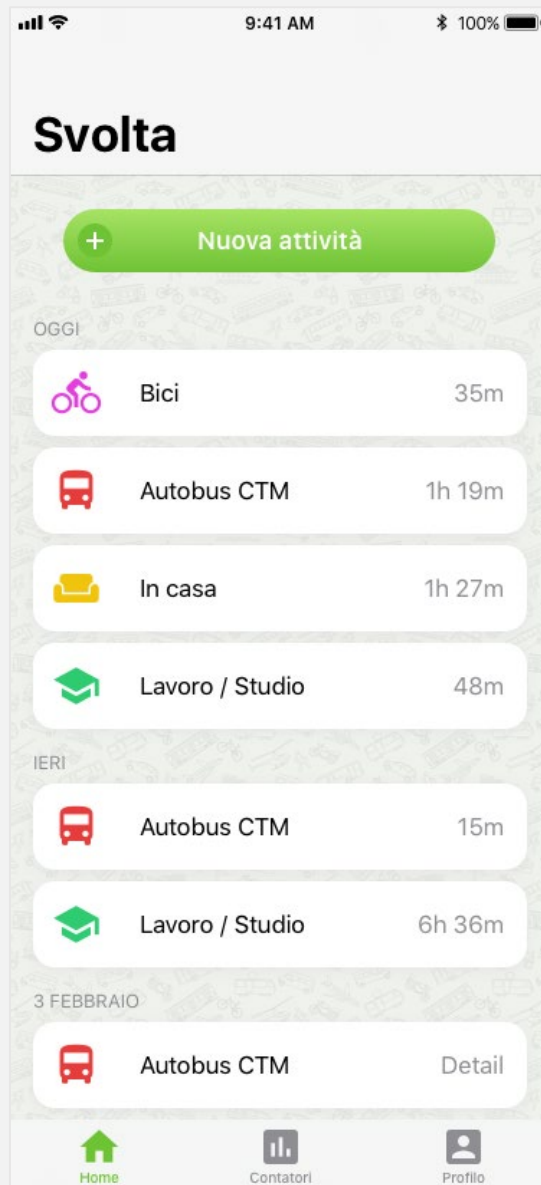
9:41 AM
100%

Svolta

Nuova attività

OGGI

Bici 35m

Autobus CTM 1h 19m

In casa 1h 27m

Lavoro / Studio 48m

IERI

Autobus CTM 15m

Lavoro / Studio 6h 36m

3 FEBBRAIO

Autobus CTM Detail

Home
Contatori
Profilo